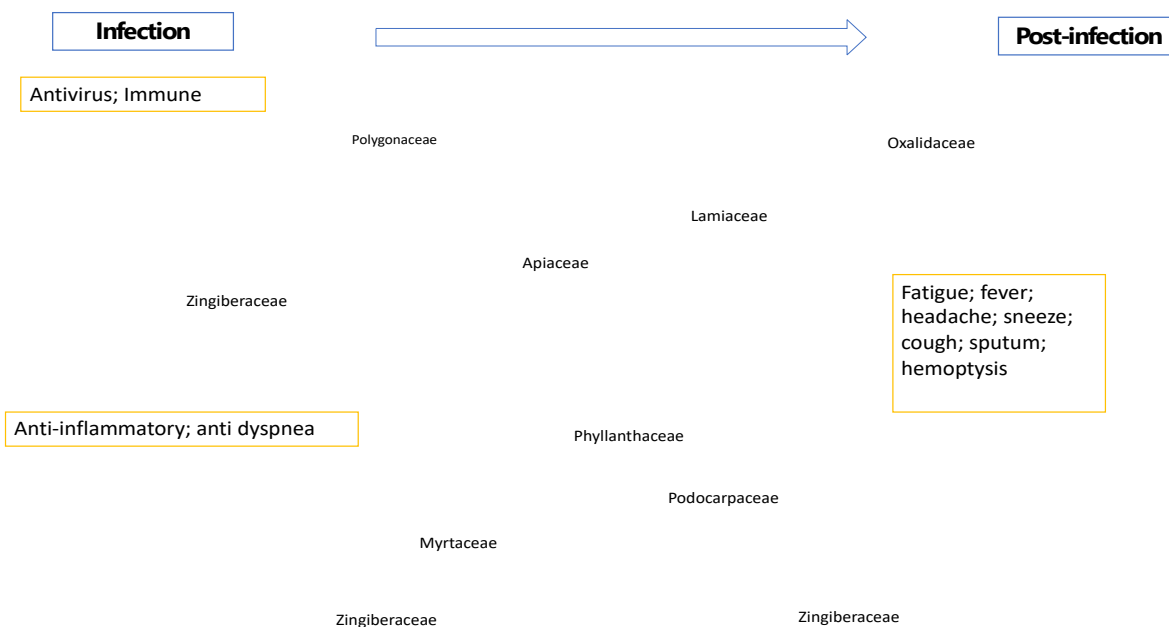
Infection

Post-infection

Antivirus; Immune

Polygonaceae

Oxalidaceae

Lamiaceae

Apiaceae

Zingiberaceae

Fatigue; fever; headache; sneeze; cough; sputum; hemoptysis

Anti-inflammatory; anti dyspnea

Phyllanthaceae

Podocarpaceae

Myrtaceae

Zingiberaceae

Zingiberaceae